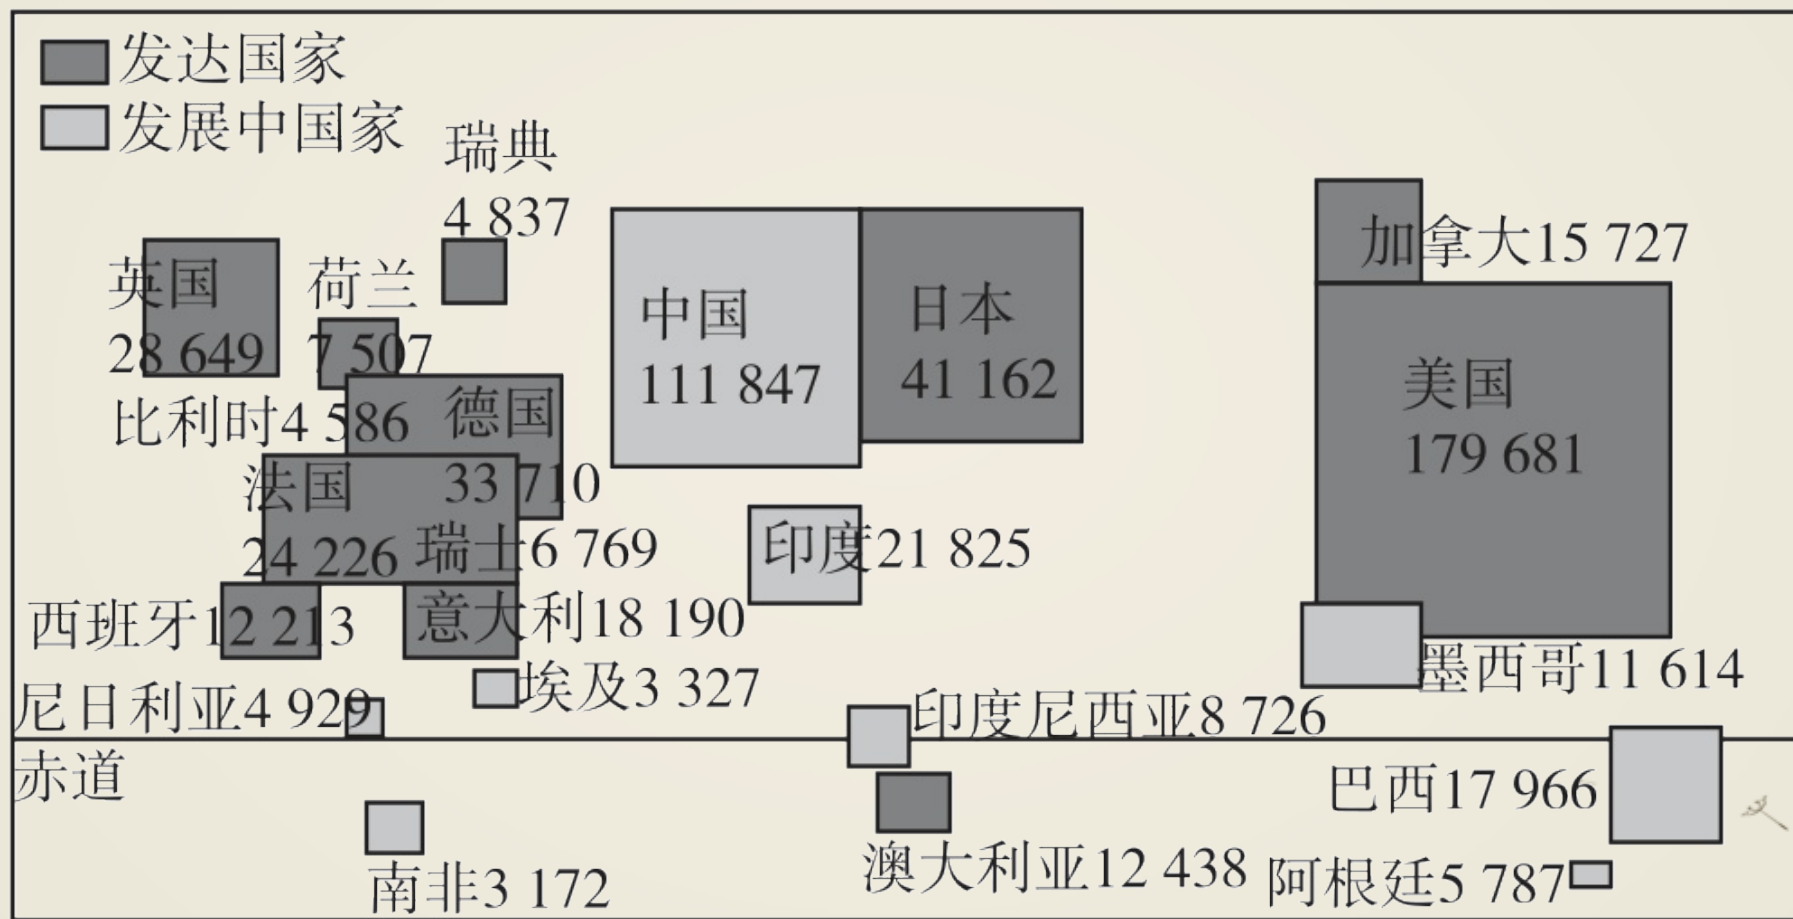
发达国家
发展中国家
瑞典
4 837
英国
28 649
荷兰
7 507
中国
111 847
日本
41 162
加拿大15 727
美国
179 681
比利时4 586
德国
33 710
法国
24 226
瑞士6 769
印度21 825
西班牙12 213
意大利18 190
埃及3 327
墨西哥11 614
尼日利亚4 929
印度尼西亚8 726
赤道
巴西17 966
南非3 172
澳大利亚12 438
阿根廷5 787